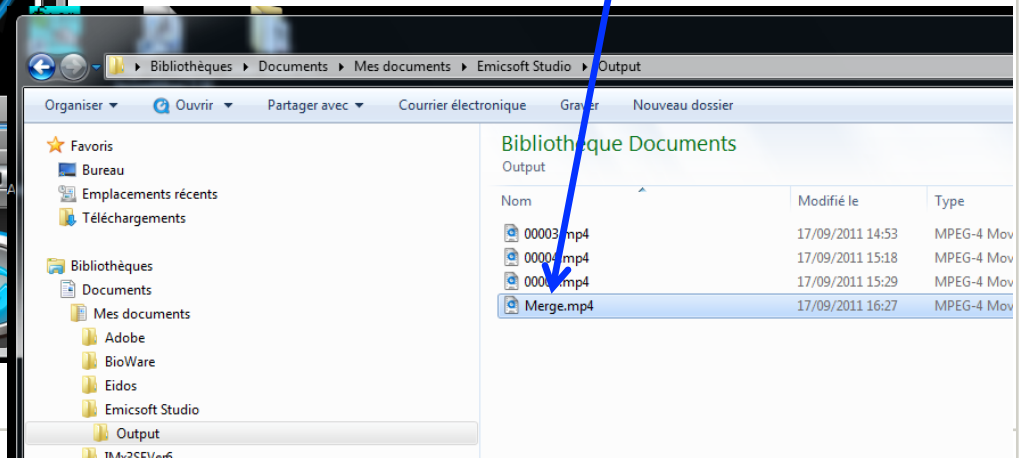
▸ Bibliothèques ▸ Documents ▸ Mes documents ▸ Emicsoft Studio ▸ Output

Organiser ▾ Ouvrir ▾ Partager avec ▾ Courrier électronique Graver Nouveau dossier

Favoris
Bureau
Emplacements récents
Téléchargements

Bibliothèques
Documents
Mes documents
Adobe
BioWare
Eidos
Emicsoft Studio
Output
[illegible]

Bibliothèque Documents
Output

| Nom | Modifié le | Type |
|---|---|---|
| 00003.mp4 | 17/09/2011 14:53 | MPEG-4 Mov |
| 00004.mp4 | 17/09/2011 15:18 | MPEG-4 Mov |
| 000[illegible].mp4 | 17/09/2011 15:29 | MPEG-4 Mov |
| Merge.mp4 | 17/09/2011 16:27 | MPEG-4 Mov |